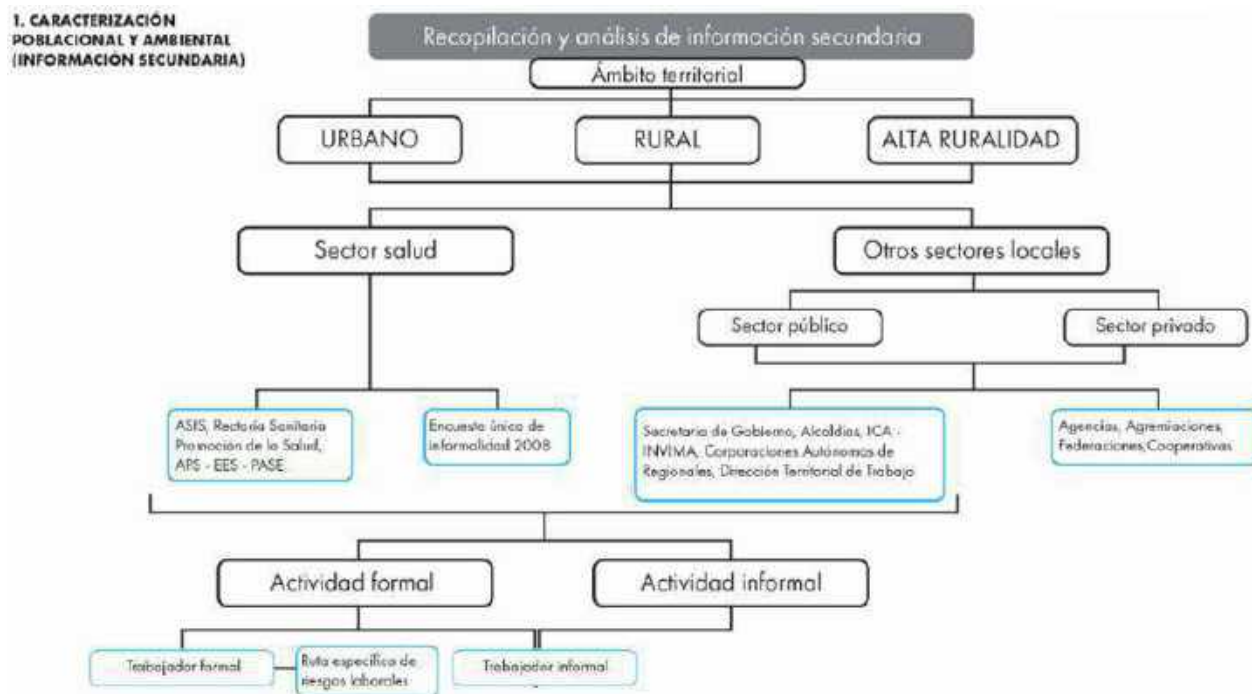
1. CARACTERIZACIÓN POBLACIONAL Y AMBIENTAL (INFORMACIÓN SECUNDARIA)

Recopilación y análisis de información secundaria

Ámbito territorial

URBANO

RURAL

ALTA RURALIDAD

Sector salud

Otros sectores locales

Sector público

Sector privado

ASIS, Rectoría Sanitaria Promoción de la Salud, APS - EES - PASE

Encuesta única de informalidad 2008

Secretaria de Gobierno, Alcaldías, ICA - INVIMA, Corporaciones Autónomas de Regionales, Dirección Territorial de Trabajo

Agencias, Agremiaciones, Federaciones,Cooperativas

Actividad formal

Actividad informal

Trabajador formal

Ruta específica de riesgos laborales

Trabajador informal